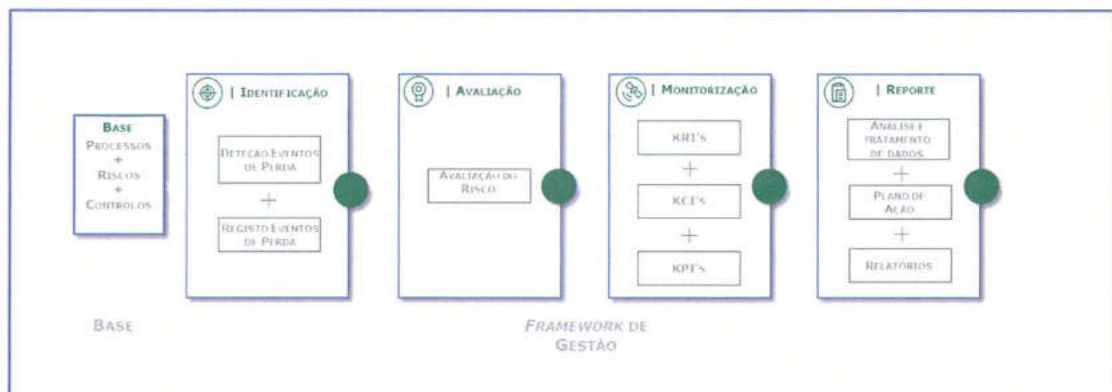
Base
Processos
+
Riscos
+
Controlos

| Identificação

Deteção Eventos de Perda
+
Registo Eventos de Perda

| Avaliação

Avaliação do Risco

| Monitorização

KRI's
+
KCI's
+
KPI's

| Reporte

Análise e tratamento de dados
+
Plano de Ação
+
Relatórios

Base

Framework de Gestão